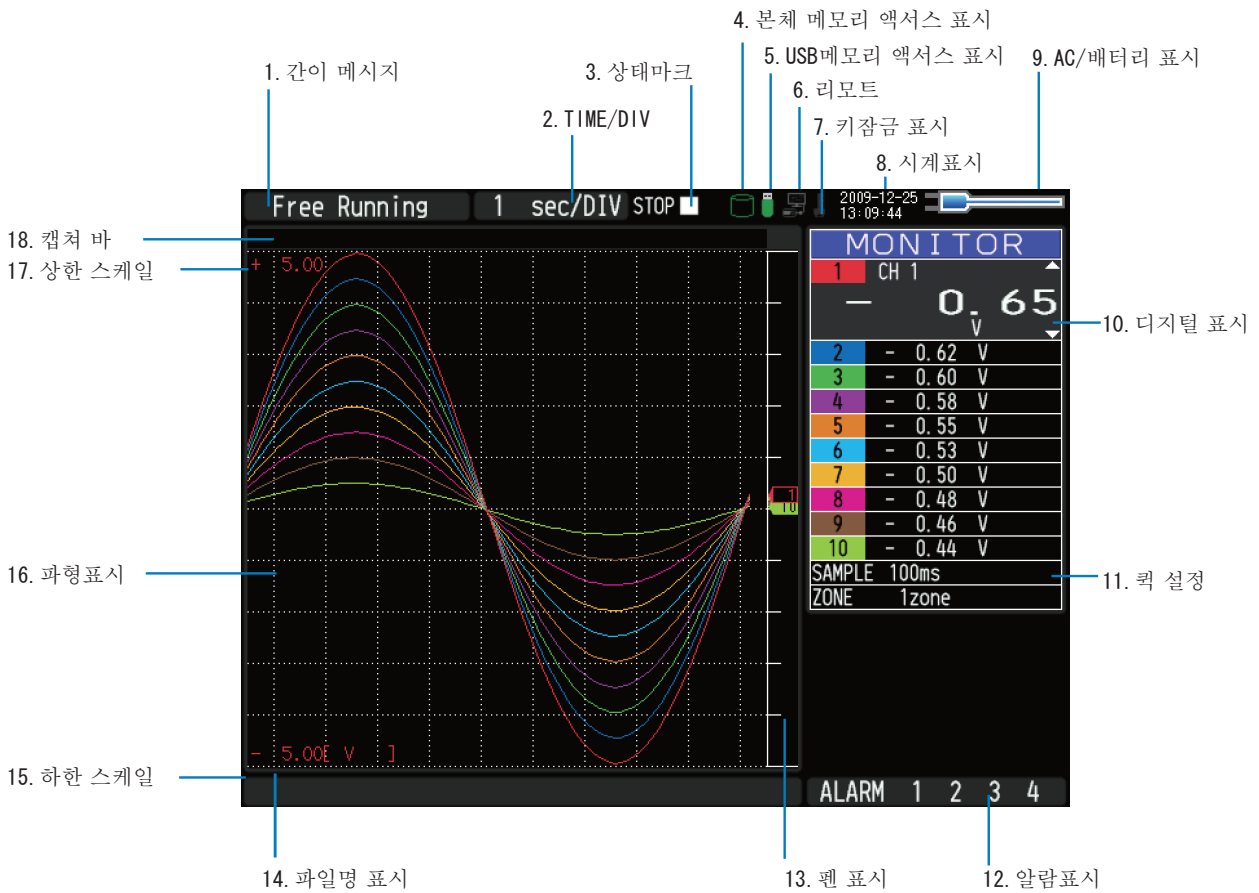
4. 본체 메모리 액서스 표시
1. 간이 메시지
3. 상태마크
5. USB메모리 액서스 표시
9. AC/배터리 표시
6. 리모트
2. TIME/DIV
7. 키잠금 표시
8. 시계표시

Free Running
1 sec/DIV
STOP
2009-12-25
13:09:44

18. 캡쳐 바
17. 상한 스케일
+ 5.00

MONITOR
1 CH 1
– 0.65
V
10. 디지털 표시

| 2 | – 0.62 V |
|---|---|
| 3 | – 0.60 V |
| 4 | – 0.58 V |
| 5 | – 0.55 V |
| 6 | – 0.53 V |
| 7 | – 0.50 V |
| 8 | – 0.48 V |
| 9 | – 0.46 V |
| 10 | – 0.44 V |

1
10

16. 파형표시
SAMPLE 100ms
ZONE 1zone
11. 퀵 설정

– 5.00[ V ]
15. 하한 스케일
ALARM 1 2 3 4

14. 파일명 표시
13. 펜 표시
12. 알람표시